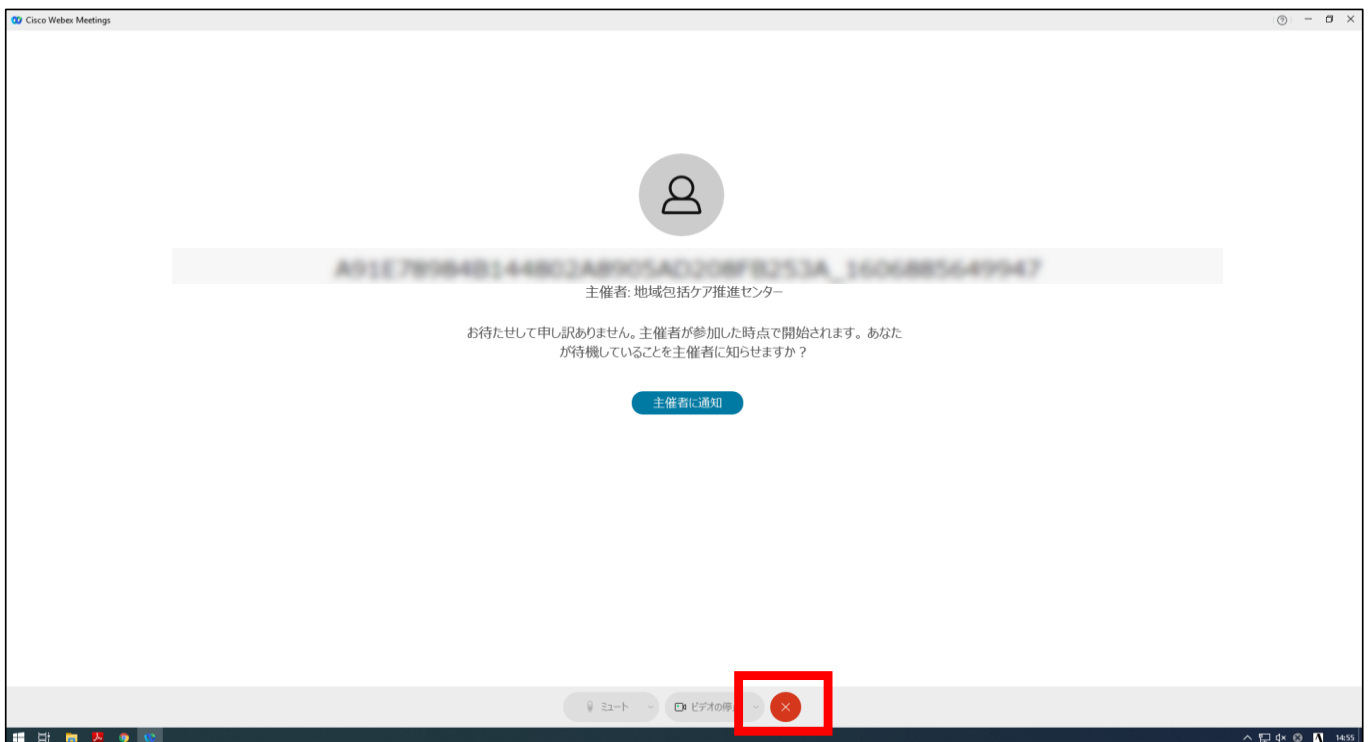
Cisco Webex Meetings

A91E7B984B144802A8905AD208FB253A_1606885649947

主催者: 地域包括ケア推進センター

お待たせして申し訳ありません。主催者が参加した時点で開始されます。あなたが待機していることを主催者に知らせますか？

主催者に通知

ミュート

ビデオの停

14:55